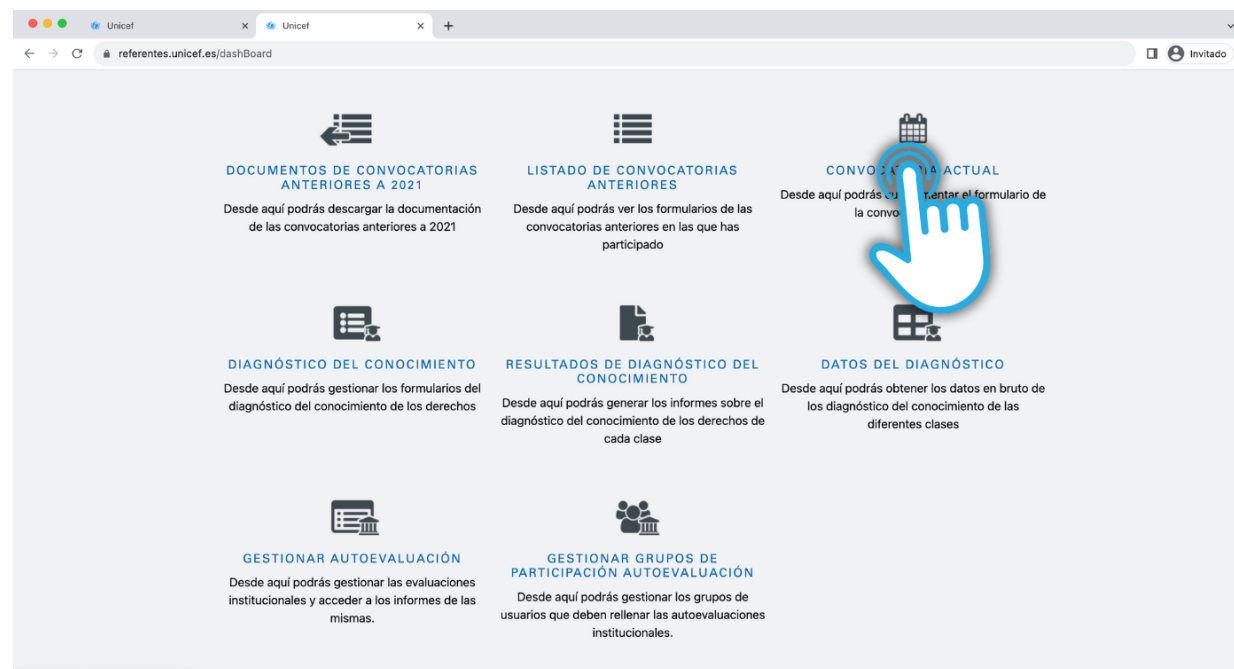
Unicef × Unicef × +

referentes.unicef.es/dashBoard

Invitado

DOCUMENTOS DE CONVOCATORIAS ANTERIORES A 2021

Desde aquí podrás descargar la documentación de las convocatorias anteriores a 2021

LISTADO DE CONVOCATORIAS ANTERIORES

Desde aquí podrás ver los formularios de las convocatorias anteriores en las que has participado

CONVO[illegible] ACTUAL

Desde aquí podrás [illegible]ntar el formulario de la convoc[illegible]

DIAGNÓSTICO DEL CONOCIMIENTO

Desde aquí podrás gestionar los formularios del diagnóstico del conocimiento de los derechos

RESULTADOS DE DIAGNÓSTICO DEL CONOCIMIENTO

Desde aquí podrás generar los informes sobre el diagnóstico del conocimiento de los derechos de cada clase

DATOS DEL DIAGNÓSTICO

Desde aquí podrás obtener los datos en bruto de los diagnóstico del conocimiento de las diferentes clases

GESTIONAR AUTOEVALUACIÓN

Desde aquí podrás gestionar las evaluaciones institucionales y acceder a los informes de las mismas.

GESTIONAR GRUPOS DE PARTICIPACIÓN AUTOEVALUACIÓN

Desde aquí podrás gestionar los grupos de usuarios que deben rellenar las autoevaluaciones institucionales.